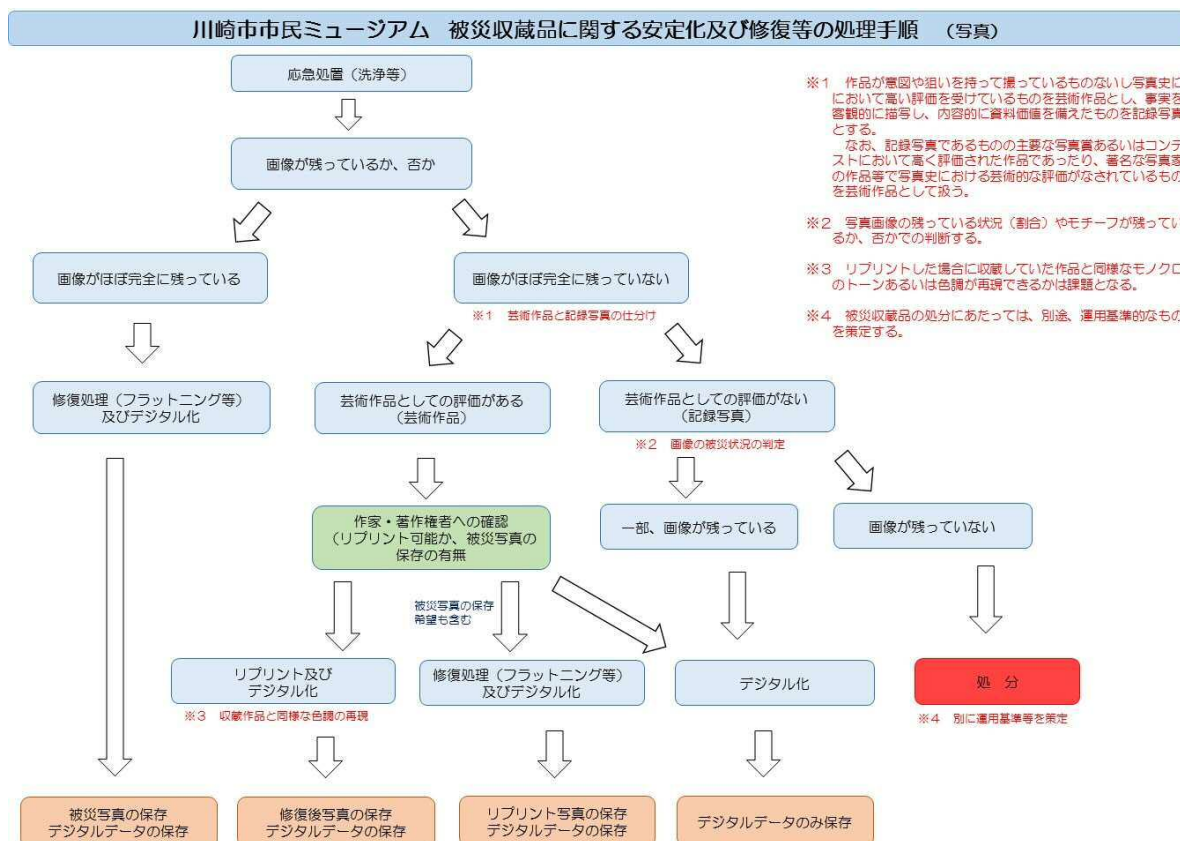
川崎市市民ミュージアム　被災収蔵品に関する安定化及び修復等の処理手順　（写真）

応急処置（洗浄等）

画像が残っているか、否か

画像がほぼ完全に残っている

画像がほぼ完全に残っていない

※1　芸術作品と記録写真の仕分け

修復処理（フラットニング等）及びデジタル化

芸術作品としての評価がある（芸術作品）

芸術作品としての評価がない（記録写真）

※2　画像の被災状況の判定

作家・著作権者への確認（リプリント可能か、被災写真の保存の有無

一部、画像が残っている

画像が残っていない

被災写真の保存希望も含む

リプリント及びデジタル化

※3　収蔵作品と同様な色調の再現

修復処理（フラットニング等）及びデジタル化

デジタル化

処　分

※4　別に運用基準等を策定

被災写真の保存
デジタルデータの保存

修復後写真の保存
デジタルデータの保存

リプリント写真の保存
デジタルデータの保存

デジタルデータのみ保存

※1　作品が意図や狙いを持って撮っているものないし写真史に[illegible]において高い評価を受けているものを芸術作品とし、事実を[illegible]客観的に描写し、内容的に資料価値を備えたものを記録写真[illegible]とする。
　なお、記録写真であるものの主要な写真賞あるいはコンテ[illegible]ストにおいて高く評価された作品であったり、著名な写真家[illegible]の作品等で写真史における芸術的な評価がなされているもの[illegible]を芸術作品として扱う。

※2　写真画像の残っている状況（割合）やモチーフが残ってい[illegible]るか、否かでの判断する。

※3　リプリントした場合に収蔵していた作品と同様なモノクロ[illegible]のトーンあるいは色調が再現できるかは課題となる。

※4　被災収蔵品の処分にあたっては、別途、運用基準的なもの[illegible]を策定する。